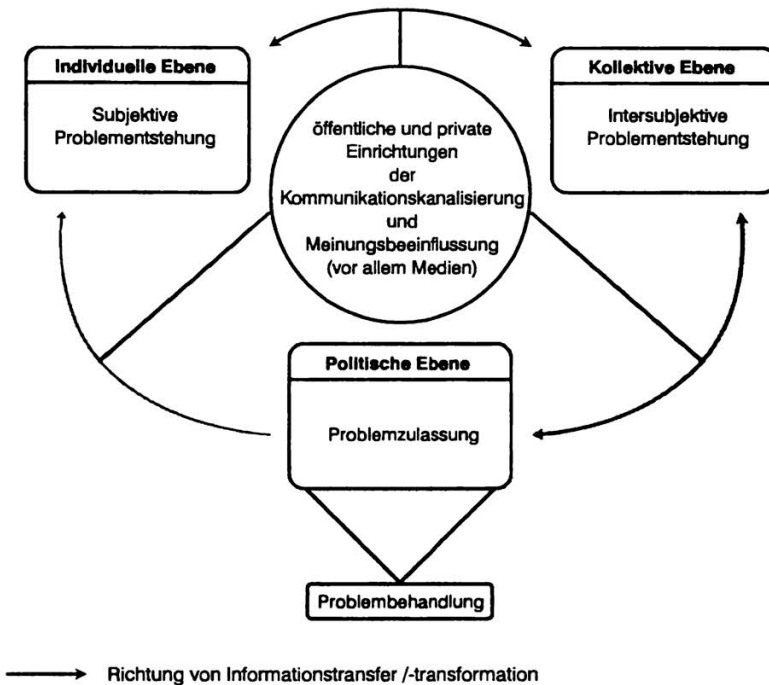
Individuelle Ebene

Subjektive Problementstehung

öffentliche und private Einrichtungen der Kommunikationskanalisierung und Meinungsbeeinflussung (vor allem Medien)

Kollektive Ebene

Intersubjektive Problementstehung

Politische Ebene

Problemzulassung

Problembehandlung

Richtung von Informationstransfer /-transformation